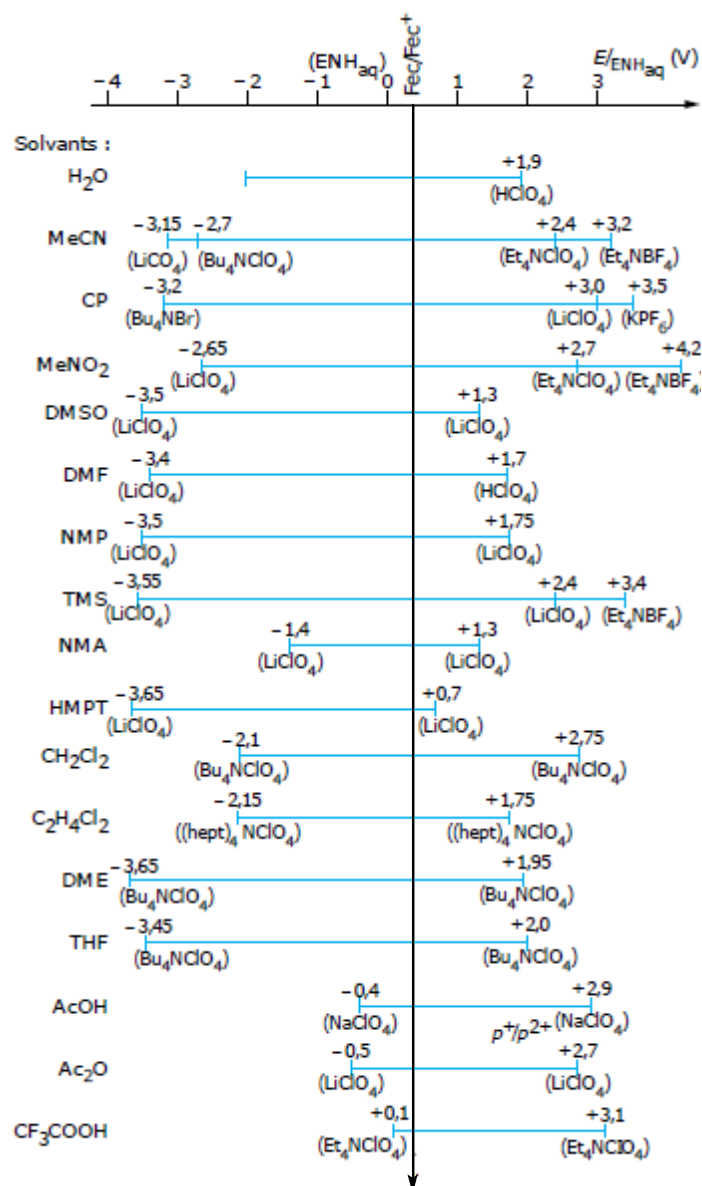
$-4$ $-3$ $-2$ (ENH$_{aq}$) $-1$ 0 Fec/Fec$^+$ 1 2 $E/_{ENH_{aq}}$ (V) 3

Solvants :

H$_2$O +1,9 (HClO$_4$)

MeCN −3,15 −2,7 +2,4 +3,2 (LiCO$_4$) (Bu$_4$NClO$_4$) (Et$_4$NClO$_4$) (Et$_4$NBF$_4$)

CP −3,2 +3,0 +3,5 (Bu$_4$NBr) (LiClO$_4$) (KPF$_6$)

MeNO$_2$ −2,65 +2,7 +4,2 (LiClO$_4$) (Et$_4$NClO$_4$) (Et$_4$NBF$_4$

DMSO −3,5 +1,3 (LiClO$_4$) (LiClO$_4$)

DMF −3,4 +1,7 (LiClO$_4$) (HClO$_4$)

NMP −3,5 +1,75 (LiClO$_4$) (LiClO$_4$)

TMS −3,55 +2,4 +3,4 (LiClO$_4$) (LiClO$_4$) (Et$_4$NBF$_4$)

NMA −1,4 +1,3 (LiClO$_4$) (LiClO$_4$)

HMPT −3,65 +0,7 (LiClO$_4$) (LiClO$_4$)

CH$_2$Cl$_2$ −2,1 +2,75 (Bu$_4$NClO$_4$) (Bu$_4$NClO$_4$)

C$_2$H$_4$Cl$_2$ −2,15 +1,75 ((hept)$_4$ NClO$_4$) ((hept)$_4$ NClO$_4$)

DME −3,65 +1,95 (Bu$_4$NClO$_4$) (Bu$_4$NClO$_4$)

THF −3,45 +2,0 (Bu$_4$NClO$_4$) (Bu$_4$NClO$_4$)

AcOH −0,4 +2,9 (NaClO$_4$) $p^+/p^{2+}$ (NaClO$_4$)

Ac$_2$O −0,5 +2,7 (LiClO$_4$) (LiClO$_4$)

CF$_3$COOH +0,1 +3,1 (Et$_4$NClO$_4$) (Et$_4$NClO$_4$)